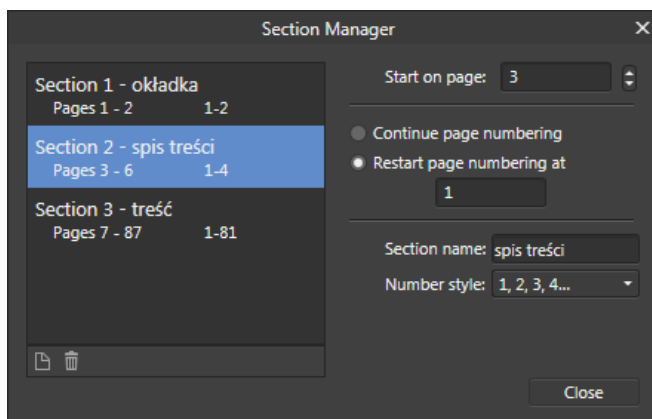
Section Manager

Section 1 - okładka
Pages 1 - 2 1-2

Section 2 - spis treści
Pages 3 - 6 1-4

Section 3 - treść
Pages 7 - 87 1-81

Start on page: 3

Continue page numbering

Restart page numbering at

1

Section name: spis treści

Number style: 1, 2, 3, 4...

Close